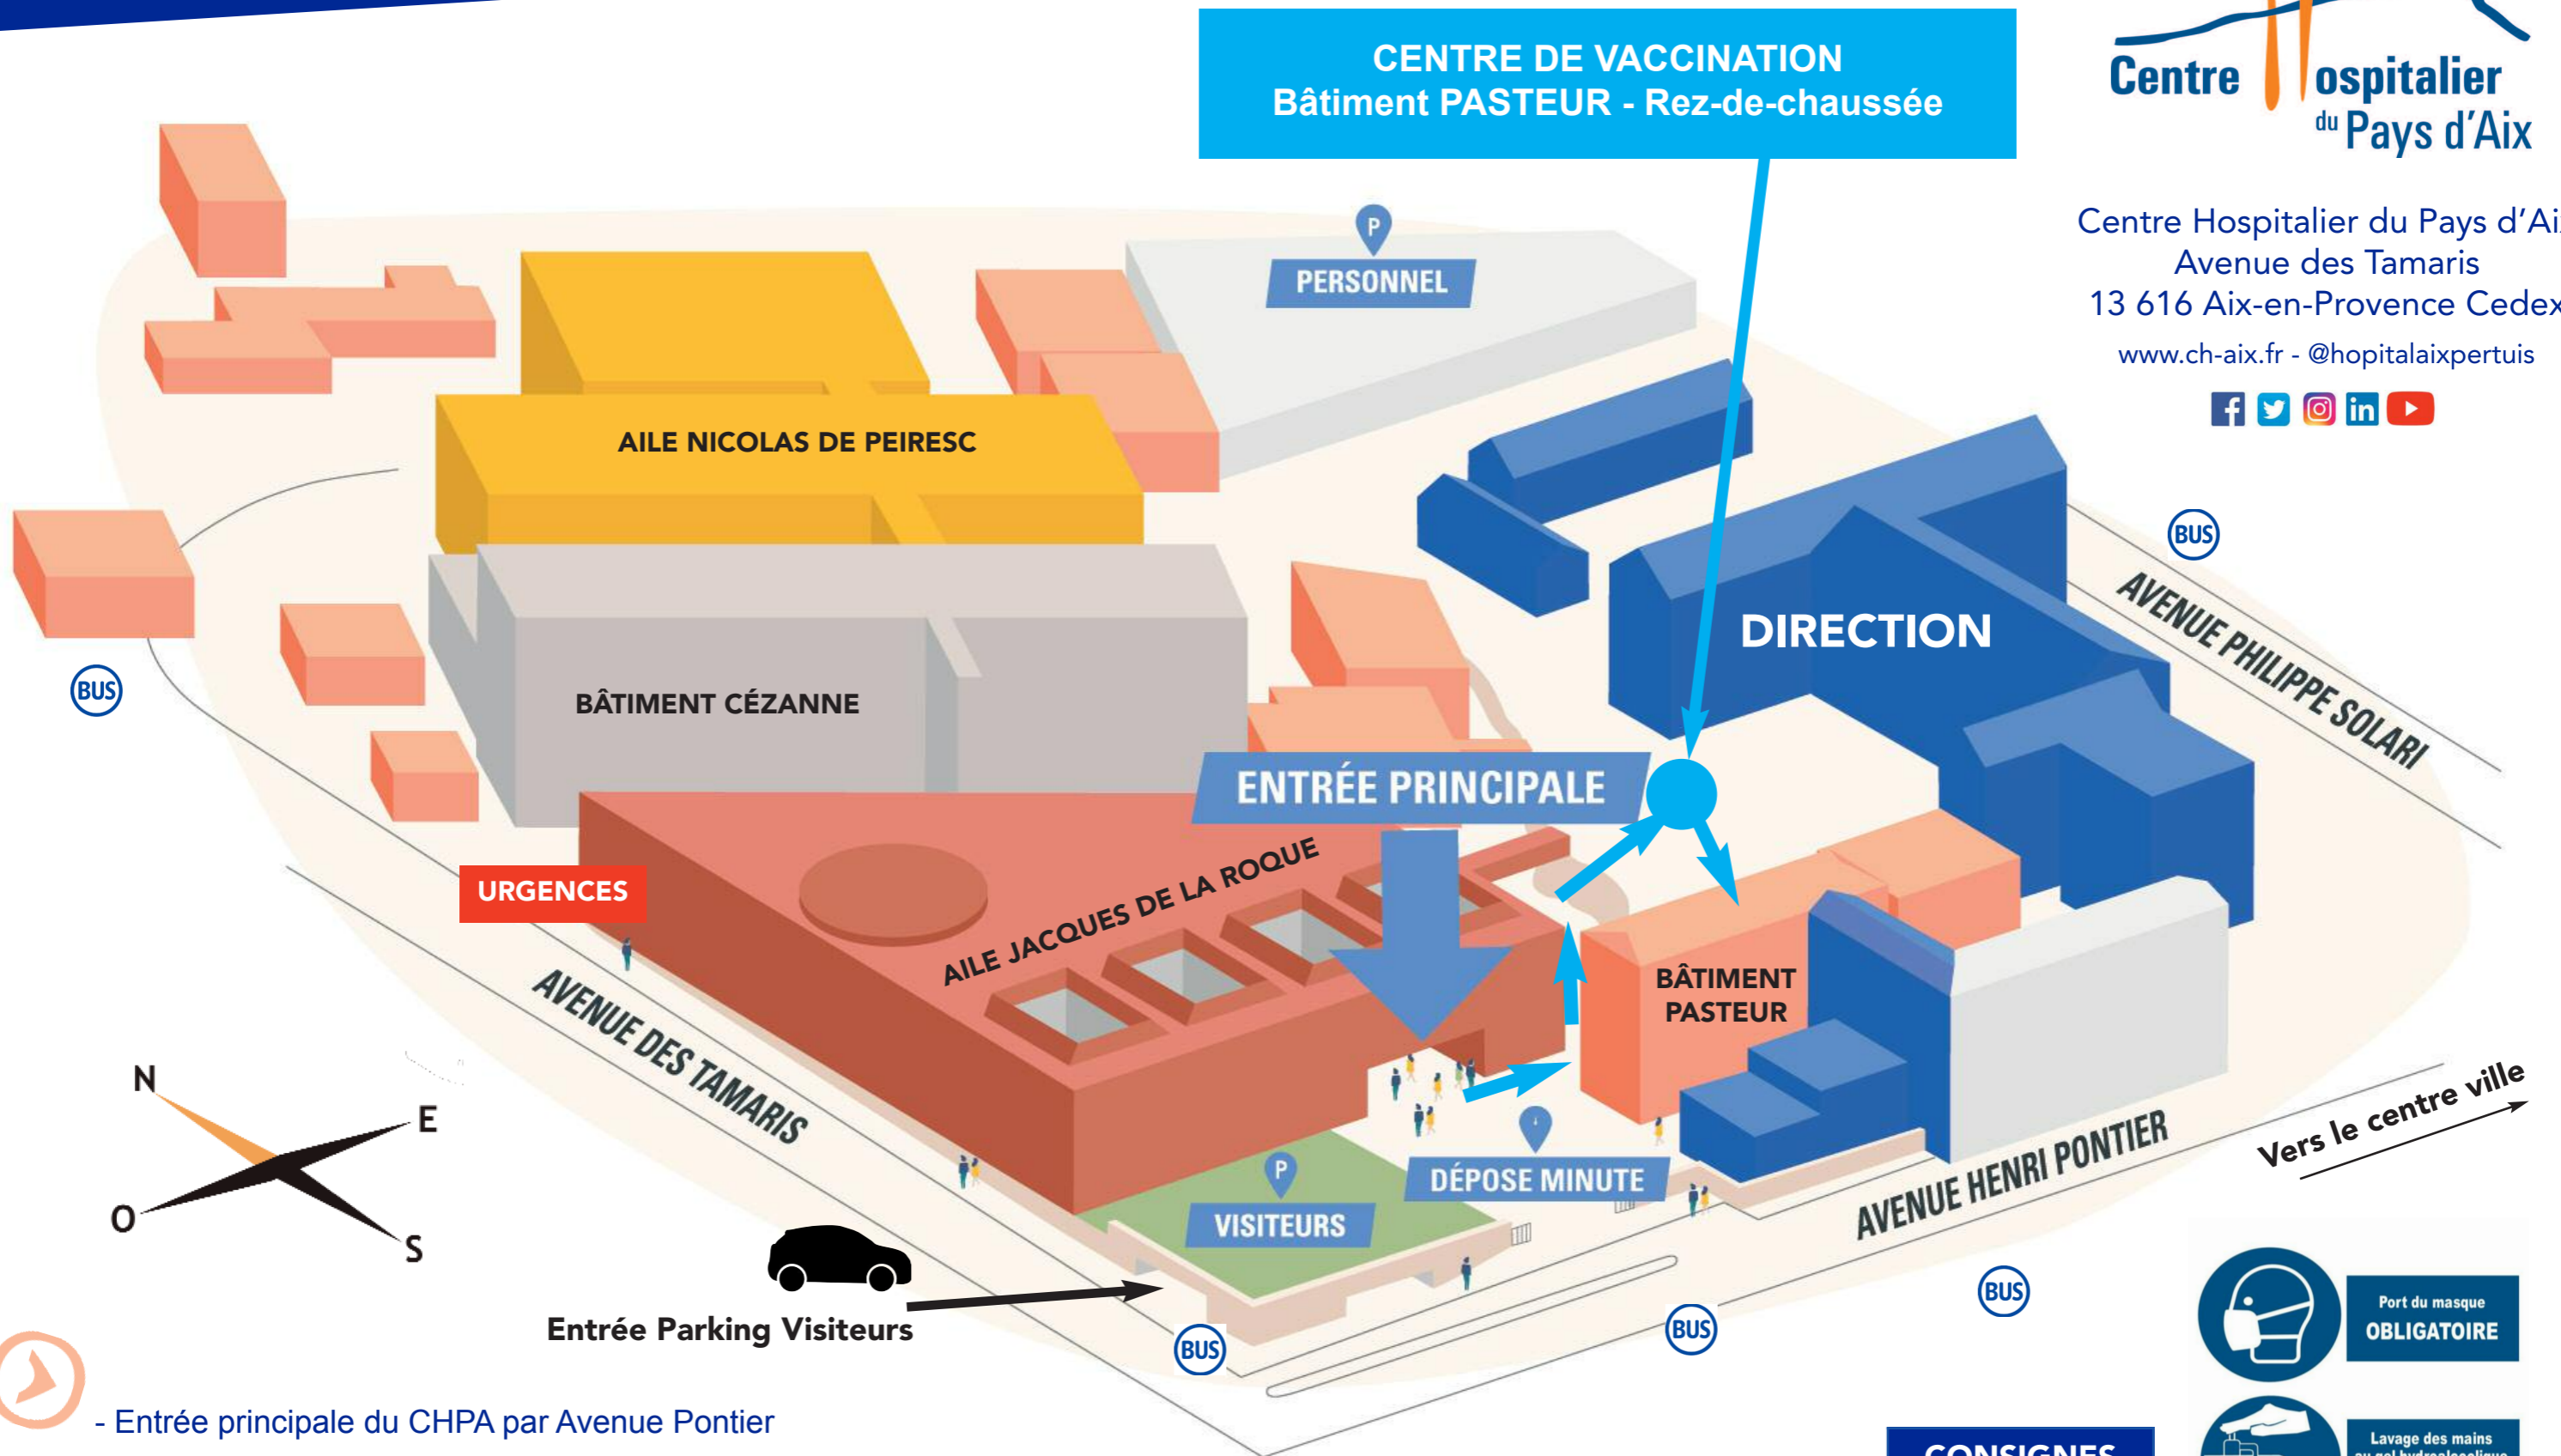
CENTRE DE VACCINATION
Bâtiment PASTEUR - Rez-de-chaussée

Centre Hospitalier du Pays d'Aix

Centre Hospitalier du Pays d'Ai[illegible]
Avenue des Tamaris
13 616 Aix-en-Provence Cede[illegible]
www.ch-aix.fr - @hopitalaixpertuis

P
PERSONNEL

AILE NICOLAS DE PEIRESC

BÂTIMENT CÉZANNE

DIRECTION

BUS

AVENUE PHILIPPE SOLARI

BUS

ENTRÉE PRINCIPALE

URGENCES

AILE JACQUES DE LA ROQUE

BÂTIMENT PASTEUR

AVENUE DES TAMARIS

N
E
O
S

P
VISITEURS

DÉPOSE MINUTE

AVENUE HENRI PONTIER

Vers le centre ville

Entrée Parking Visiteurs

BUS
BUS
BUS

Port du masque OBLIGATOIRE

CONSIGNES

Lavage des mains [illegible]

- Entrée principale du CHPA par Avenue Pontier